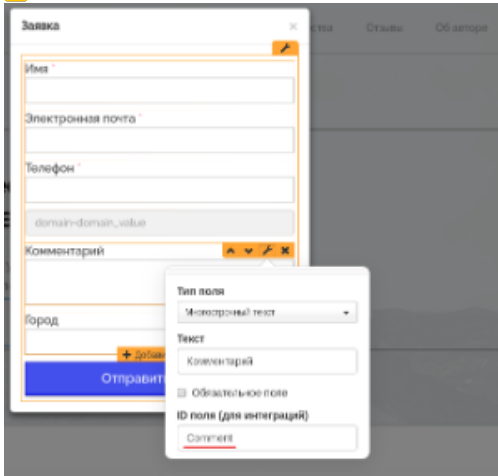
Заявка

×

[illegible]ства Отзывы Об авторе

Имя *

Электронная почта *

Телефон *

domain=domain_value

Комментарий

Город

+ Добав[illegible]

Отправит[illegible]

Тип поля

Многострочный текст

Текст

Комментарий

Обязательное поле

ID поля (для интеграций)

Comment